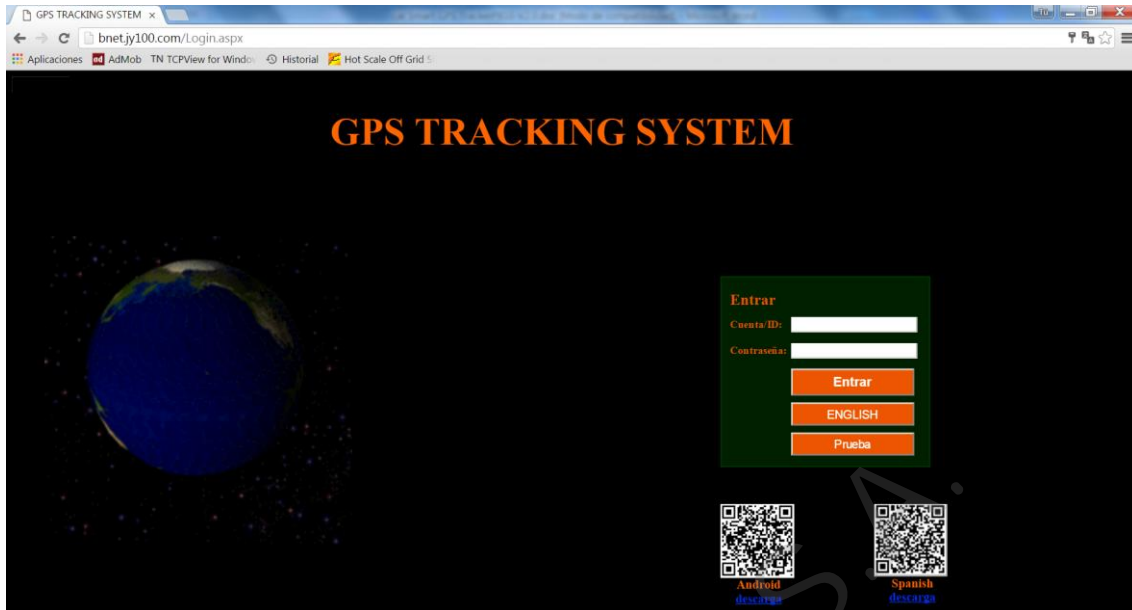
GPS TRACKING SYSTEM ×

bnet.jy100.com/Login.aspx

Aplicaciones AdMob TN TCPView for Window Historial Hot Scale Off Grid S

GPS TRACKING SYSTEM

Entrar

Cuenta/ID:

Contraseña:

Entrar

ENGLISH

Prueba

Android
descarga

Spanish
descarga